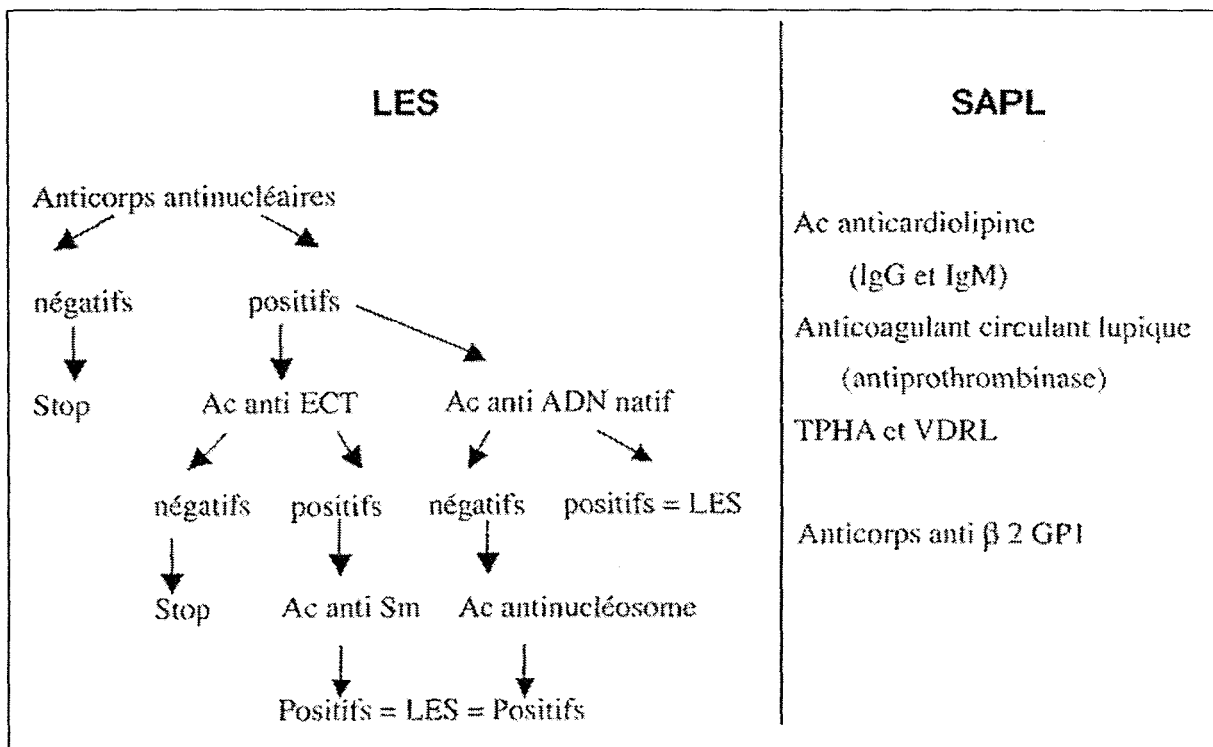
LES

Anticorps antinucléaires

négatifs

Stop

positifs

Ac anti ECT

négatifs

Stop

positifs

Ac anti Sm

Ac anti ADN natif

négatifs

Ac antinucléosome

positifs = LES

Positifs = LES = Positifs

SAPL

Ac anticardiolipine (IgG et IgM)

Anticoagulant circulant lupique (antiprothrombinase)

TPHA et VDRL

Anticorps anti $\beta$ 2 GP1